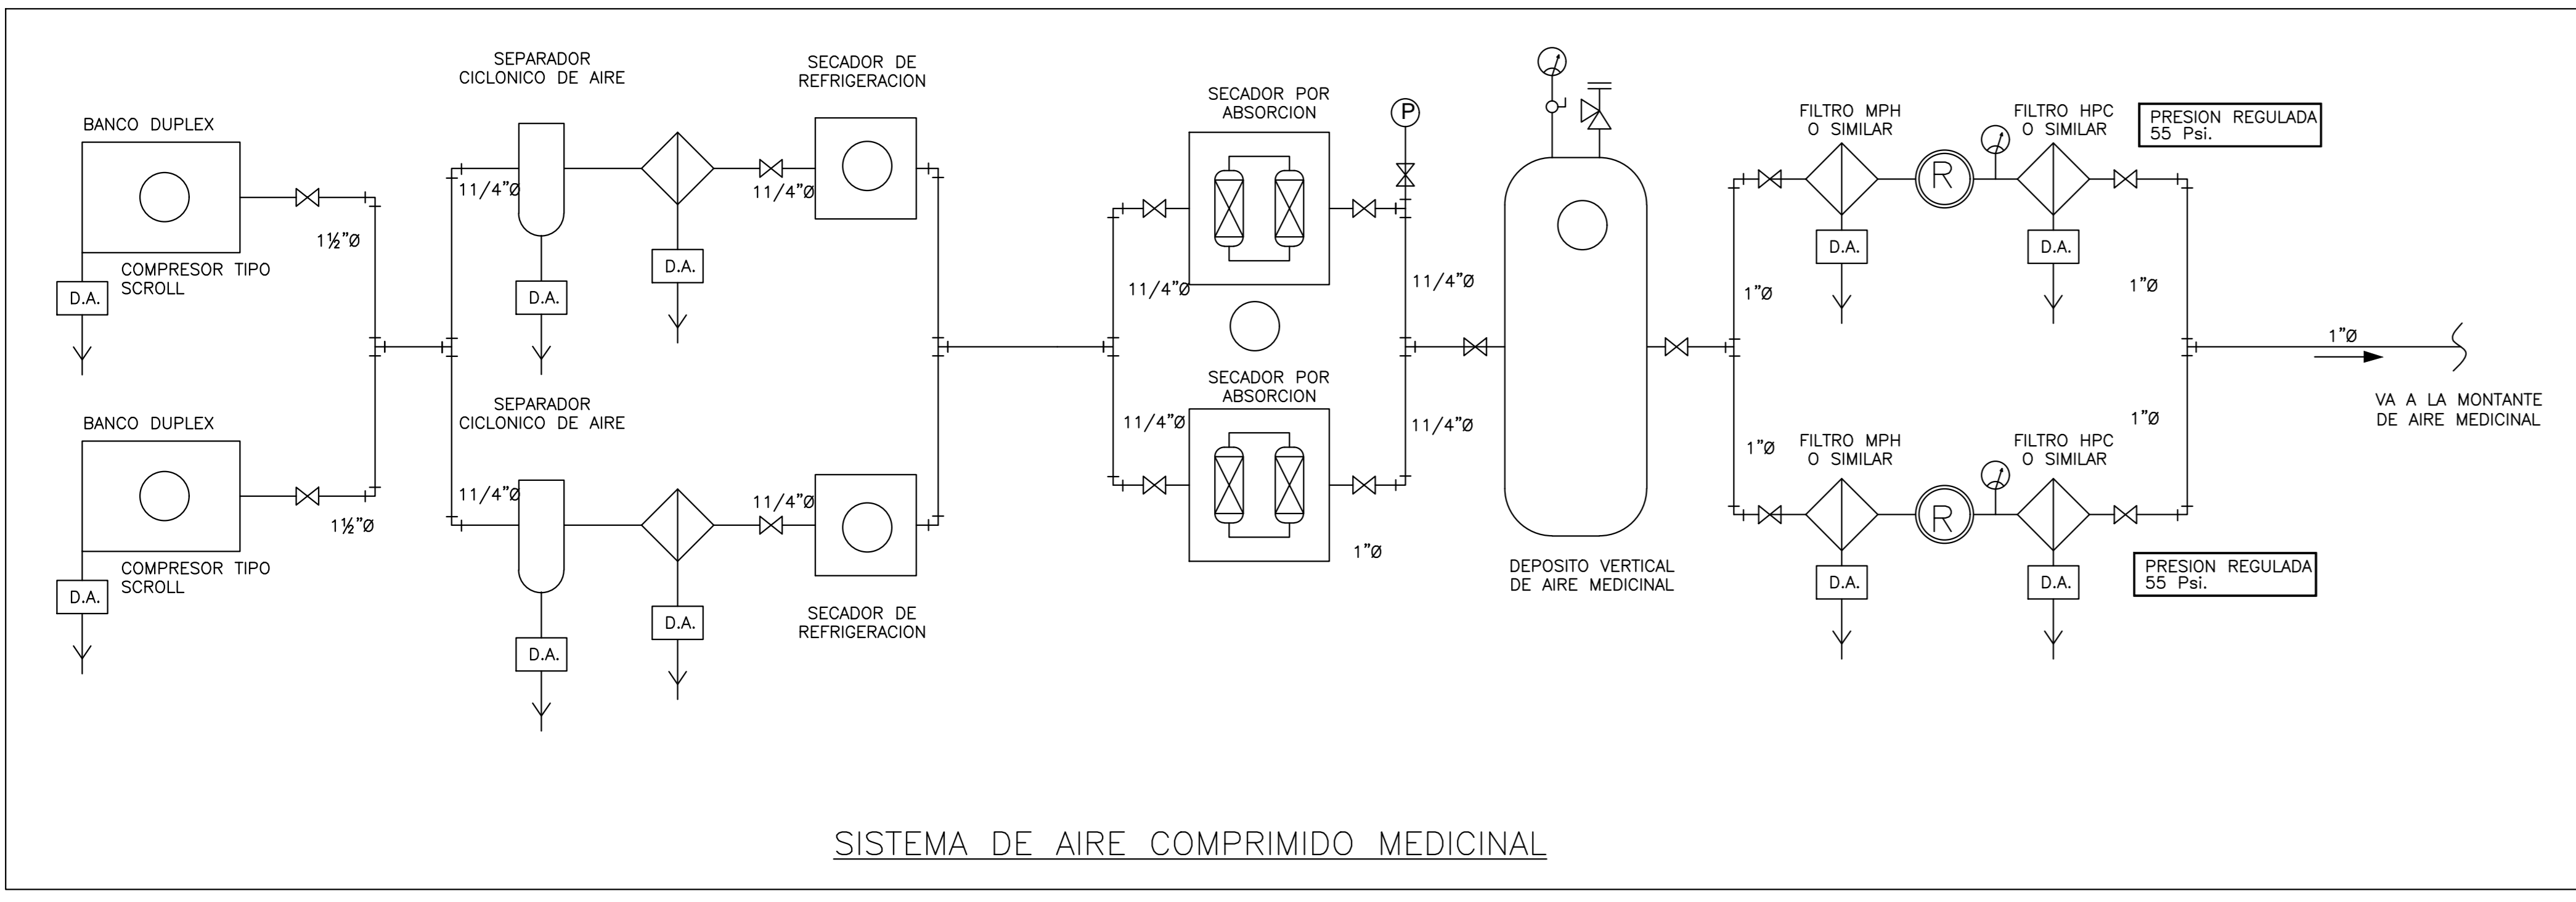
BANCO DUPLEX

COMPRESOR TIPO SCROLL

D.A.

$1\frac{1}{2}$"Ø

BANCO DUPLEX

COMPRESOR TIPO SCROLL

D.A.

$1\frac{1}{2}$"Ø

SEPARADOR CICLONICO DE AIRE

11/4"Ø

D.A.

D.A.

SECADOR DE REFRIGERACION

11/4"Ø

SEPARADOR CICLONICO DE AIRE

11/4"Ø

D.A.

D.A.

11/4"Ø

SECADOR DE REFRIGERACION

SECADOR POR ABSORCION

P

11/4"Ø

11/4"Ø

SECADOR POR ABSORCION

11/4"Ø

11/4"Ø

1"Ø

DEPOSITO VERTICAL DE AIRE MEDICINAL

FILTRO MPH O SIMILAR

R

FILTRO HPC O SIMILAR

PRESION REGULADA 55 Psi.

D.A.

D.A.

1"Ø

1"Ø

1"Ø

VA A LA MONTANTE DE AIRE MEDICINAL

1"Ø

1"Ø

FILTRO MPH O SIMILAR

R

FILTRO HPC O SIMILAR

D.A.

D.A.

PRESION REGULADA 55 Psi.

SISTEMA DE AIRE COMPRIMIDO MEDICINAL